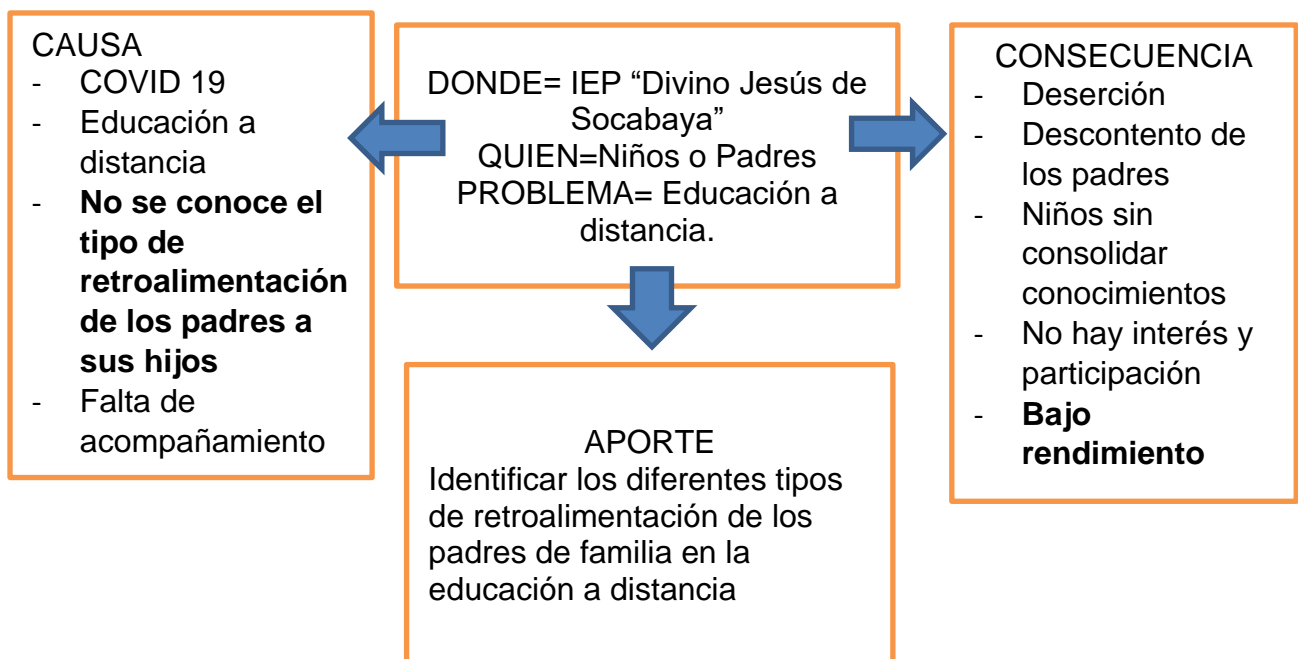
DONDE= IEP “Divino Jesús de Socabaya”
QUIEN=Niños o Padres
PROBLEMA= Educación a distancia.

CAUSA
- COVID 19
- Educación a distancia
- **No se conoce el tipo de retroalimentación de los padres a sus hijos**
- Falta de acompañamiento

CONSECUENCIA
- Deserción
- Descontento de los padres
- Niños sin consolidar conocimientos
- No hay interés y participación
- **Bajo rendimiento**

APORTE
Identificar los diferentes tipos de retroalimentación de los padres de familia en la educación a distancia